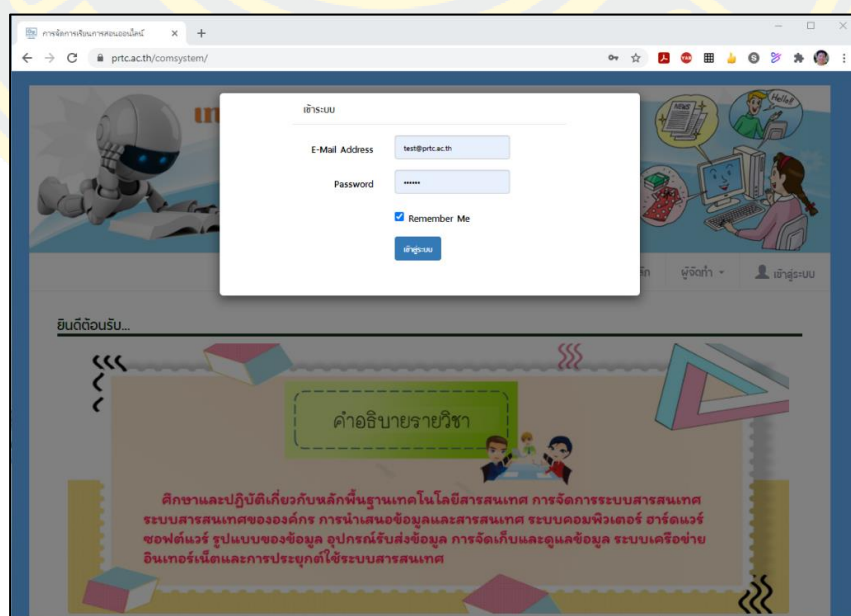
การจัดการเรียนการสอนออนไลน์
prtc.ac.th/comsystem/

เข้าระบบ

E-Mail Address test@prtc.ac.th

Password ••••••

Remember Me

เข้าสู่ระบบ

ผู้จัดทำ

เข้าสู่ระบบ

ยินดีต้อนรับ...

คำอธิบายรายวิชา

ศึกษาและปฏิบัติเกี่ยวกับหลักพื้นฐานเทคโนโลยีสารสนเทศ การจัดการระบบสารสนเทศ ระบบสารสนเทศขององค์กร การนำเสนอข้อมูลและสารสนเทศ ระบบคอมพิวเตอร์ ฮาร์ดแวร์ ซอฟต์แวร์ รูปแบบของข้อมูล อุปกรณ์รับส่งข้อมูล การจัดเก็บและดูแลข้อมูล ระบบเครือข่ายอินเทอร์เน็ตและการประยุกต์ใช้ระบบสารสนเทศ